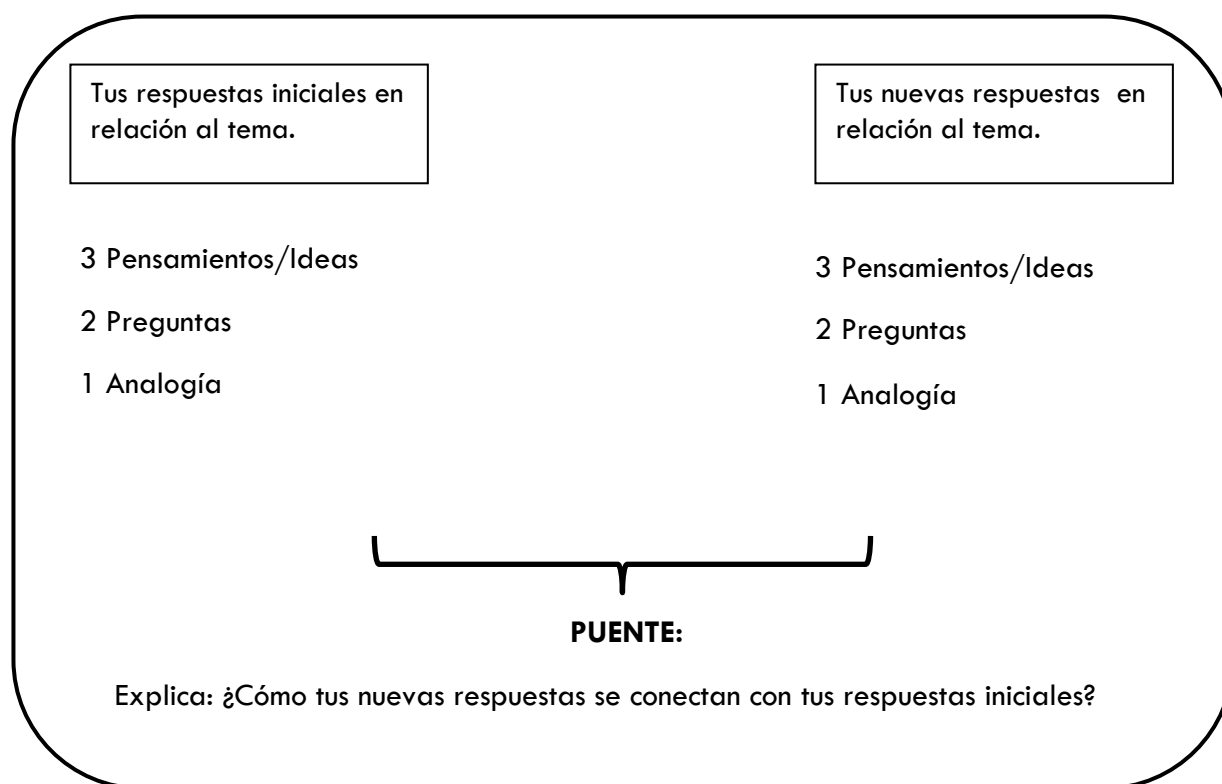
Tus respuestas iniciales en relación al tema.

Tus nuevas respuestas en relación al tema.

3 Pensamientos/Ideas

2 Preguntas

1 Analogía

3 Pensamientos/Ideas

2 Preguntas

1 Analogía

PUENTE:

Explica: ¿Cómo tus nuevas respuestas se conectan con tus respuestas iniciales?